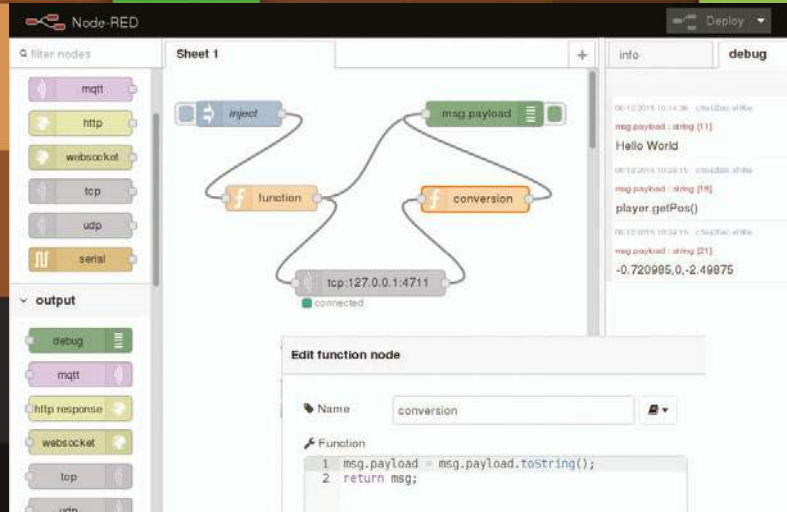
Node-RED

Deploy

filter nodes

mqtt

http

websocket

tcp

udp

serial

output

debug

mqtt

http response

websocket

tcp

udp

Sheet 1

inject

msg.payload

function

conversion

tcp:127.0.0.1:4711

connected

info

debug

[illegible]

msg.payload : string [11]

Hello World

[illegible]

msg.payload : string [16]

player.getPos()

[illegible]

msg.payload : string [21]

-0.720985,0,-2.49875

Edit function node

Name

conversion

Function

1 msg.payload = msg.payload.toString();
2 return msg;